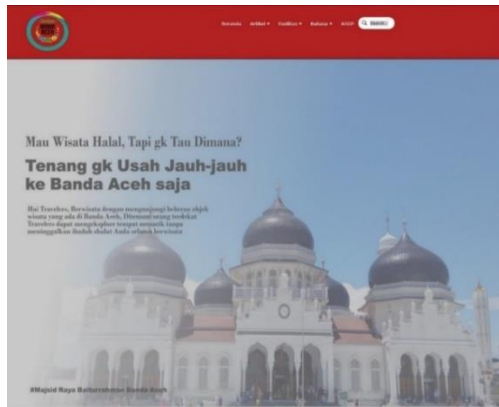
Berwisata Artikel ▾ Fasilitas ▾ Budaya ▾ AJLOT Search

Mau Wisata Halal, Tapi gk Tau Dimana?

Tenang gk Usah Jauh-jauh ke Banda Aceh saja

Hai Travelers, Berwisata dengan mengunjungi beberapa objek wisata yang ada di Banda Aceh, Dimana orang terdekat Travelers dapat mengeksplore tempat menarik tanpa meninggalkan Ibadah sholat Anda selama berwisata

#Majsid Raya Baiturrahman Banda Aceh